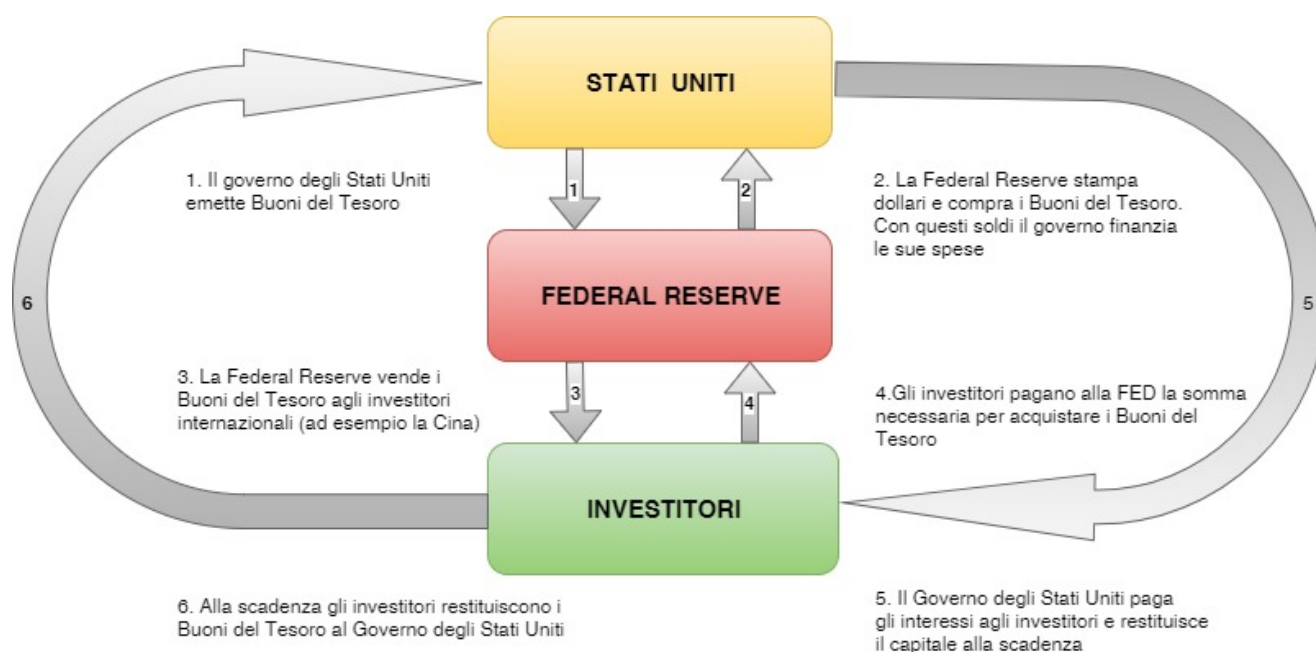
STATI UNITI

1. Il governo degli Stati Uniti emette Buoni del Tesoro

1

2

2. La Federal Reserve stampa dollari e compra i Buoni del Tesoro. Con questi soldi il governo finanzia le sue spese

6

FEDERAL RESERVE

5

3. La Federal Reserve vende i Buoni del Tesoro agli investitori internazionali (ad esempio la Cina)

3

4

4.Gli investitori pagano alla FED la somma necessaria per acquistare i Buoni del Tesoro

INVESTITORI

6. Alla scadenza gli investitori restituiscono i Buoni del Tesoro al Governo degli Stati Uniti

5. Il Governo degli Stati Uniti paga gli interessi agli investitori e restituisce il capitale alla scadenza